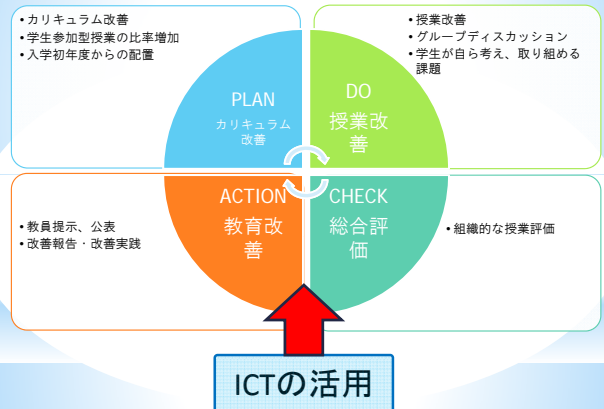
• カリキュラム改善
• 学生参加型授業の比率増加
• 入学初年度からの配置

• 授業改善
• グループディスカッション
• 学生が自ら考え、取り組める課題

PLAN
カリキュラム改善

DO
授業改善

ACTION
教育改善

CHECK
総合評価

• 教員提示、公表
• 改善報告・改善実践

• 組織的な授業評価

ICTの活用